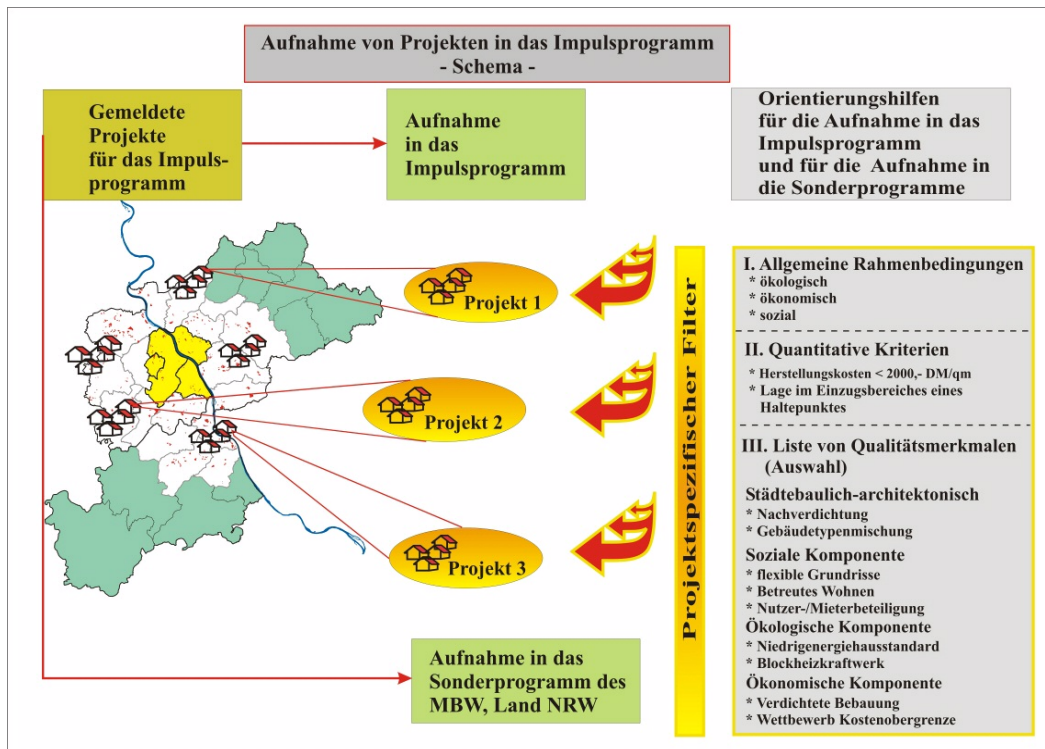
Aufnahme von Projekten in das Impulsprogramm
- Schema -

Gemeldete Projekte für das Impulsprogramm

Aufnahme in das Impulsprogramm

Orientierungshilfen für die Aufnahme in das Impulsprogramm und für die Aufnahme in die Sonderprogramme

Projekt 1

Projekt 2

Projekt 3

Projektspezifischer Filter

I. Allgemeine Rahmenbedingungen
* ökologisch
* ökonomisch
* sozial

II. Quantitative Kriterien
* Herstellungskosten < 2000,- DM/qm
* Lage im Einzugsbereiches eines Haltepunktes

III. Liste von Qualitätsmerkmalen (Auswahl)

Städtebaulich-architektonisch
* Nachverdichtung
* Gebäudetypenmischung

Soziale Komponente
* flexible Grundrisse
* Betreutes Wohnen
* Nutzer-/Mieterbeteiligung

Ökologische Komponente
* Niedrigenergiehausstandard
* Blockheizkraftwerk

Ökonomische Komponente
* Verdichtete Bebauung
* Wettbewerb Kostenobergrenze

Aufnahme in das Sonderprogramm des MBW, Land NRW